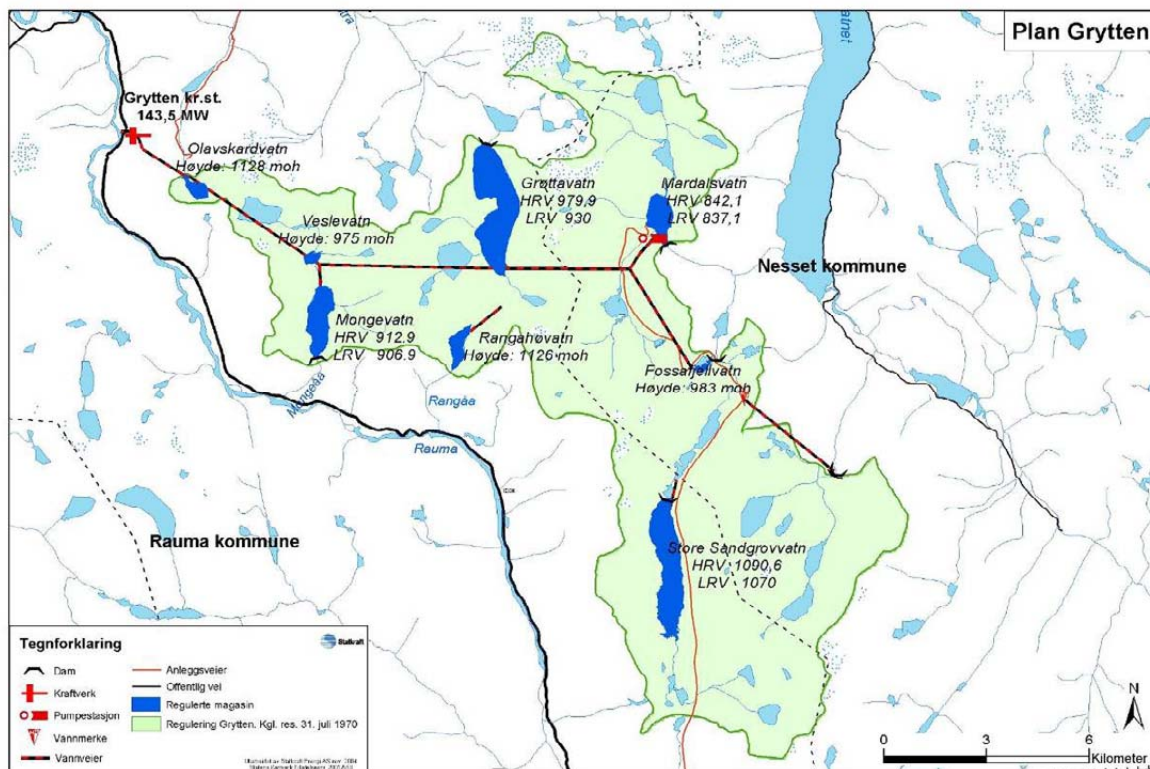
Plan Grytten

Grytten kr.st.
143,5 MW

Olavskardvatn
Høyde: 1128 moh

Grøttavatn
HRV 979,9
LRV 930

Mardalsvatn
HRV 842,1
LRV 837,1

Veslevatn
Høyde: 975 moh

Nesset kommune

Mongevatn
HRV 912.9
LRV 906.9

Rangahovatn
Høyde: 1126 moh

Fossafjellvatn
Høyde: 983 moh

Mongeåa

Rangåa

Rauma

Rauma kommune

Store Sandgrovvatn
HRV 1090,6
LRV 1070

Tegnforklaring

Statkraft

Dam
Kraftverk
Pumpestasjon
Vannmerke
Vannveier
Anleggsveier
Offentlig vei
Regulerte magasin
Regulering Grytten. Kgl. res. 31. juli 1970

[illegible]

0
3
6
Kilometer

N